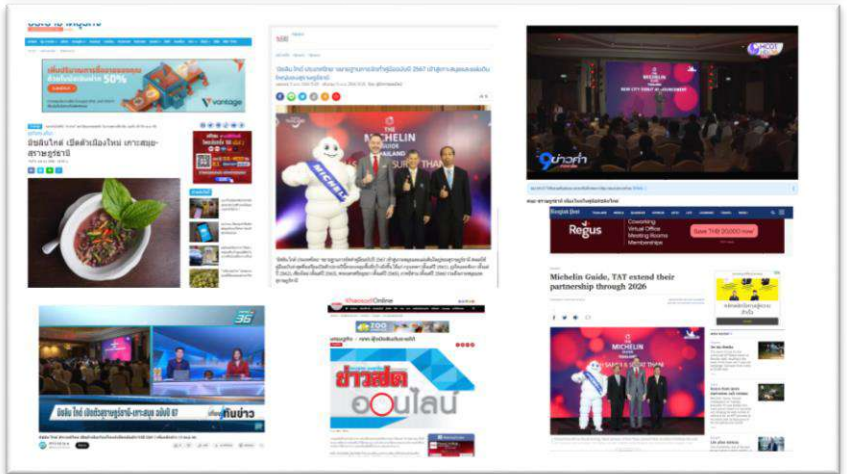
มิชลินไกด์ เปิดตัวเมืองใหม่ เกาะสมุย-สุราษฎร์ธานี

vantage

THE MICHELIN GUIDE THAILAND

NEW CITY DEBUT ANNOUNCEMENT

Regus

Save THB 20,000 now

Michelin Guide, TAT extend their partnership through 2026

มิชลิน ไกด์ เปิดตัวสุราษฎร์ฯ-เกาะสมุย ฉบับปี 67

ทันข่าว

ข่าวสด ออนไลน์

36